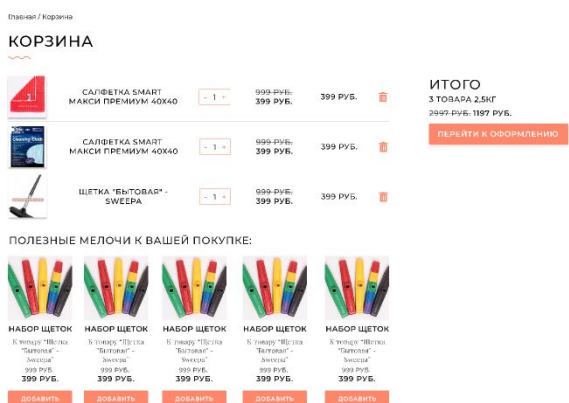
Главная / Корзина

КОРЗИНА

САЛФЕТКА SMART МАКСИ ПРЕМИУМ 40X40

- 1 +

~~999 РУБ.~~ 399 РУБ.

399 РУБ.

САЛФЕТКА SMART МАКСИ ПРЕМИУМ 40X40

- 1 +

~~999 РУБ.~~ 399 РУБ.

399 РУБ.

ЩЕТКА "БЫТОВАЯ" - SWEEPA

- 1 +

~~999 РУБ.~~ 399 РУБ.

399 РУБ.

ИТОГО

3 ТОВАРА 2,5КГ

~~2997 РУБ.~~ 1197 РУБ.

ПЕРЕЙТИ К ОФОРМЛЕНИЮ

ПОЛЕЗНЫЕ МЕЛОЧИ К ВАШЕЙ ПОКУПКЕ:

НАБОР ЩЕТОК
К товару "Щетка "Бытовая" - Sweepa"
999 РУБ.
399 РУБ.
ДОБАВИТЬ

НАБОР ЩЕТОК
К товару "Щетка "Бытовая" - Sweepa"
999 РУБ.
399 РУБ.
ДОБАВИТЬ

НАБОР ЩЕТОК
К товару "Щетка "Бытовая" - Sweepa"
999 РУБ.
399 РУБ.
ДОБАВИТЬ

НАБОР ЩЕТОК
К товару "Щетка "Бытовая" - Sweepa"
999 РУБ.
399 РУБ.
ДОБАВИТЬ

НАБОР ЩЕТОК
К товару "Щетка "Бытовая" - Sweepa"
999 РУБ.
399 РУБ.
ДОБАВИТЬ